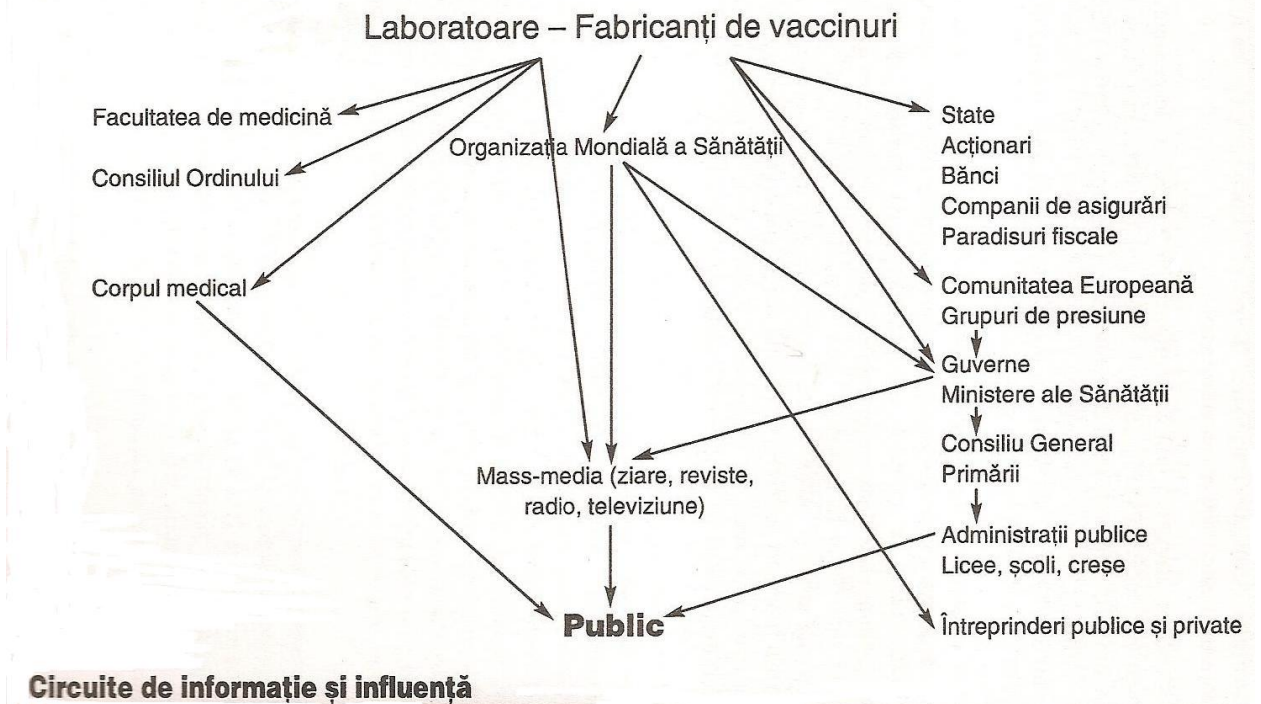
Laboratoare – Fabricanți de vaccinuri

Facultatea de medicină

Consiliul Ordinului

Corpul medical

Organizația Mondială a Sănătății

State
Acționari
Bănci
Companii de asigurări
Paradisuri fiscale

Comunitatea Europeană
Grupuri de presiune

Guverne
Ministere ale Sănătății

Consiliu General
Primării

Administrații publice
Licee, școli, creșe

Mass-media (ziare, reviste, radio, televiziune)

Public

Întreprinderi publice și private

Circuite de informație și influență